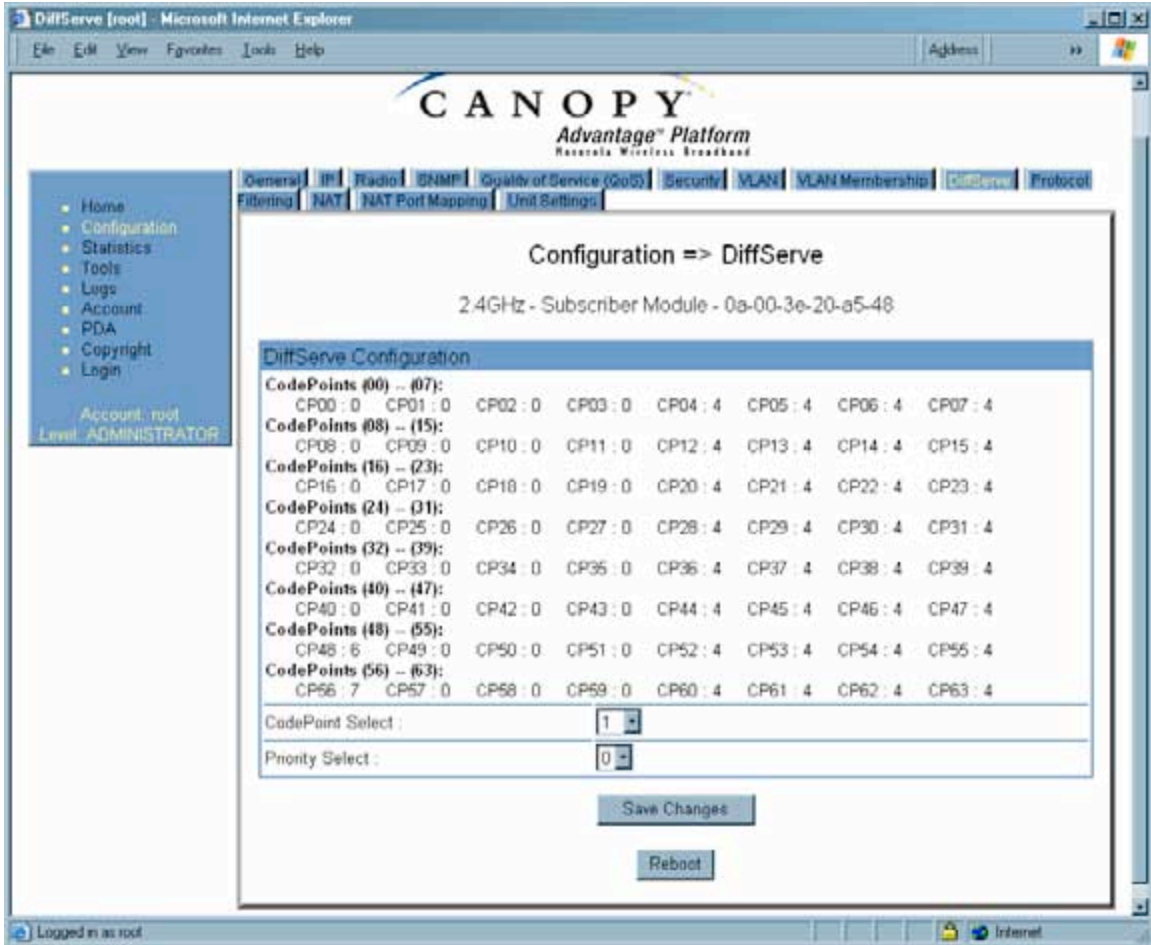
DiffServe [root] - Microsoft Internet Explorer

File Edit View Favorites Tools Help

Address

CANOPY
Advantage™ Platform
Motorola Wireless Broadband

Home
Configuration
Statistics
Tools
Logs
Account
PDA
Copyright
Login

Account: root
Level: ADMINISTRATOR

General IP Radio SNMP Quality of Service (QoS) Security VLAN VLAN Membership DiffServe Protocol Filtering NAT NAT Port Mapping Unit Settings

Configuration => DiffServe

2.4GHz - Subscriber Module - 0a-00-3e-20-a5-48

DiffServe Configuration

CodePoints (00) -- (07):
CP00 : 0 CP01 : 0 CP02 : 0 CP03 : 0 CP04 : 4 CP05 : 4 CP06 : 4 CP07 : 4
CodePoints (08) -- (15):
CP08 : 0 CP09 : 0 CP10 : 0 CP11 : 0 CP12 : 4 CP13 : 4 CP14 : 4 CP15 : 4
CodePoints (16) -- (23):
CP16 : 0 CP17 : 0 CP18 : 0 CP19 : 0 CP20 : 4 CP21 : 4 CP22 : 4 CP23 : 4
CodePoints (24) -- (31):
CP24 : 0 CP25 : 0 CP26 : 0 CP27 : 0 CP28 : 4 CP29 : 4 CP30 : 4 CP31 : 4
CodePoints (32) -- (39):
CP32 : 0 CP33 : 0 CP34 : 0 CP35 : 0 CP36 : 4 CP37 : 4 CP38 : 4 CP39 : 4
CodePoints (40) -- (47):
CP40 : 0 CP41 : 0 CP42 : 0 CP43 : 0 CP44 : 4 CP45 : 4 CP46 : 4 CP47 : 4
CodePoints (48) -- (55):
CP48 : 6 CP49 : 0 CP50 : 0 CP51 : 0 CP52 : 4 CP53 : 4 CP54 : 4 CP55 : 4
CodePoints (56) -- (63):
CP56 : 7 CP57 : 0 CP58 : 0 CP59 : 0 CP60 : 4 CP61 : 4 CP62 : 4 CP63 : 4

CodePoint Select : 1
Priority Select : 0

Save Changes

Reboot

Logged in as root

Internet